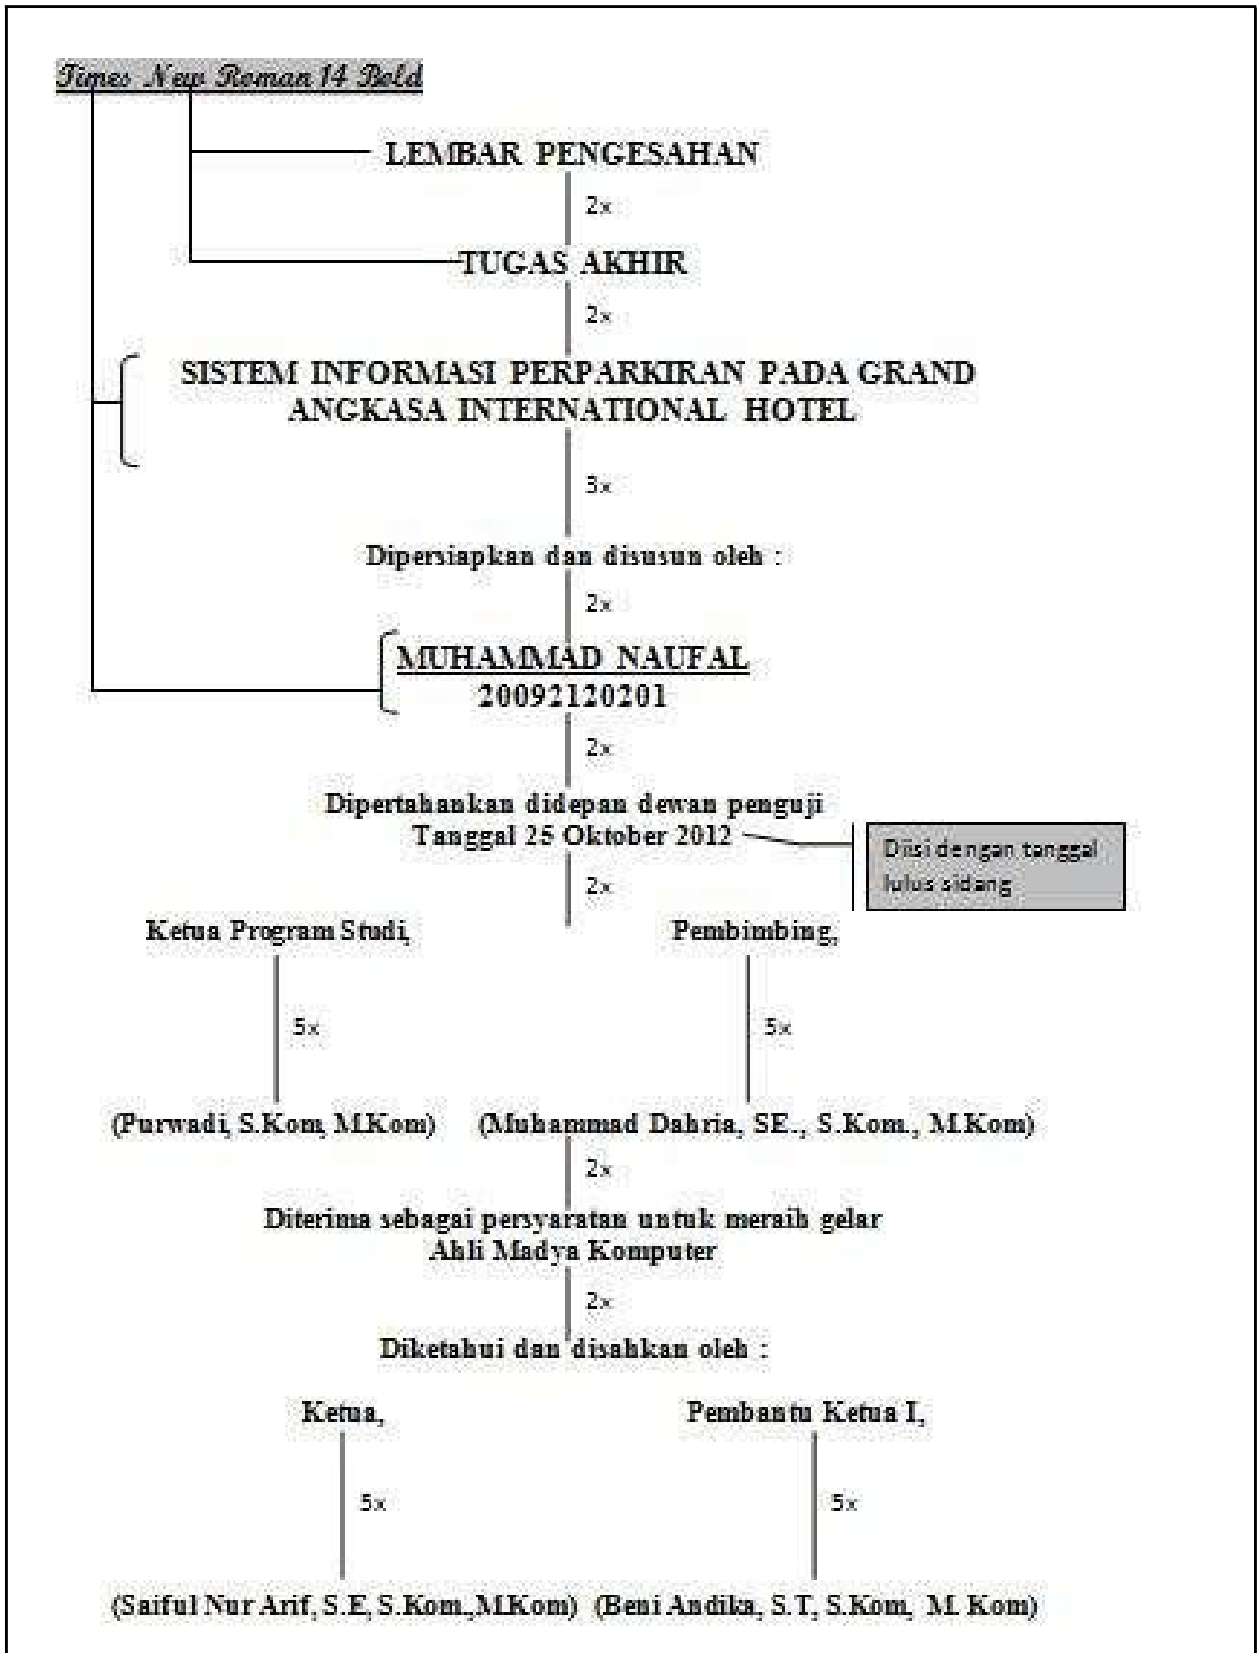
Times New Roman 14 Bold

LEMBAR PENGESAHAN

2x

TUGAS AKHIR

2x

SISTEM INFORMASI PERPARKIRAN PADA GRAND ANGKASA INTERNATIONAL HOTEL

3x

Dipersiapkan dan disusun oleh :

2x

MUHAMMAD NAUFAL
20092120201

2x

Dipertahankan didepan dewan penguji
Tanggal 25 Oktober 2012

Diisi dengan tanggal lulus sidang

2x

Ketua Program Studi,

Pembimbing,

5x

5x

(Purwadi, S.Kom, M.Kom)

(Muhammad Dahria, SE., S.Kom., M.Kom)

2x

Diterima sebagai persyaratan untuk meraih gelar
Ahli Madya Komputer

2x

Diketahui dan disahkan oleh :

Ketua,

Pembantu Ketua I,

5x

5x

(Saiful Nur Arif, S.E, S.Kom.,M.Kom)

(Beni Andika, S.T, S.Kom, M. Kom)